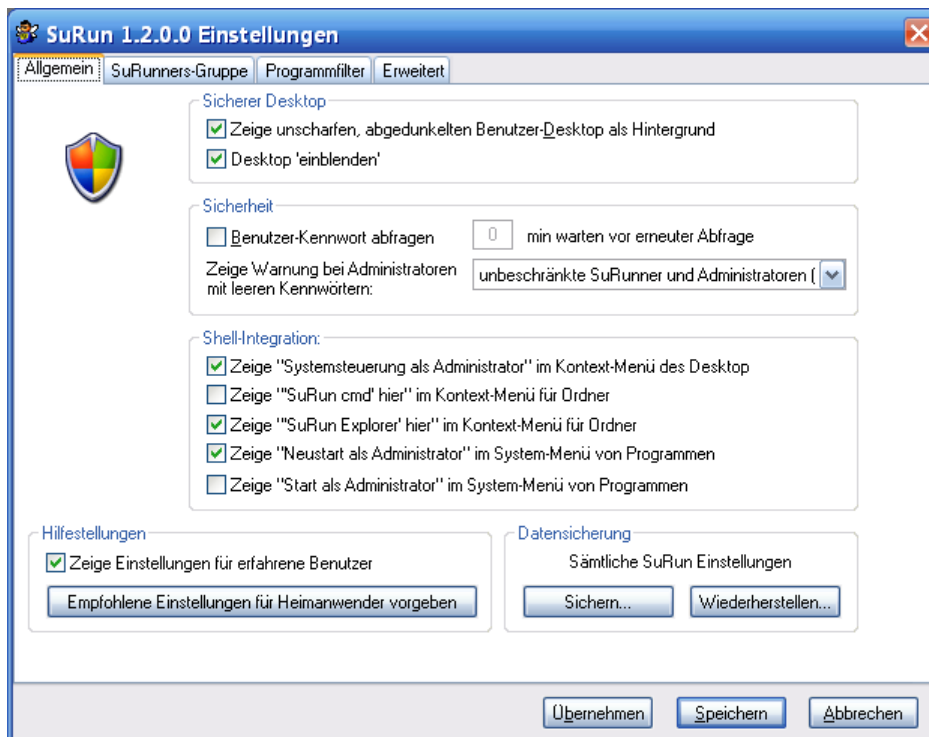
SuRun 1.2.0.0 Einstellungen

Allgemein | SuRunners-Gruppe | Programmfilter | Erweitert

Sicherer Desktop
☑ Zeige unscharfen, abgedunkelten Benutzer-Desktop als Hintergrund
☑ Desktop 'einblenden'

Sicherheit
☐ Benutzer-Kennwort abfragen [0] min warten vor erneuter Abfrage
Zeige Warnung bei Administratoren mit leeren Kennwörtern: unbeschränkte SuRunner und Administratoren (

Shell-Integration:
☑ Zeige "Systemsteuerung als Administrator" im Kontext-Menü des Desktop
☐ Zeige "'SuRun cmd' hier" im Kontext-Menü für Ordner
☑ Zeige "'SuRun Explorer' hier" im Kontext-Menü für Ordner
☑ Zeige "Neustart als Administrator" im System-Menü von Programmen
☐ Zeige "Start als Administrator" im System-Menü von Programmen

Hilfestellungen
☑ Zeige Einstellungen für erfahrene Benutzer
Empfohlene Einstellungen für Heimanwender vorgeben

Datensicherung
Sämtliche SuRun Einstellungen
Sichern... | Wiederherstellen...

Übernehmen | Speichern | Abbrechen